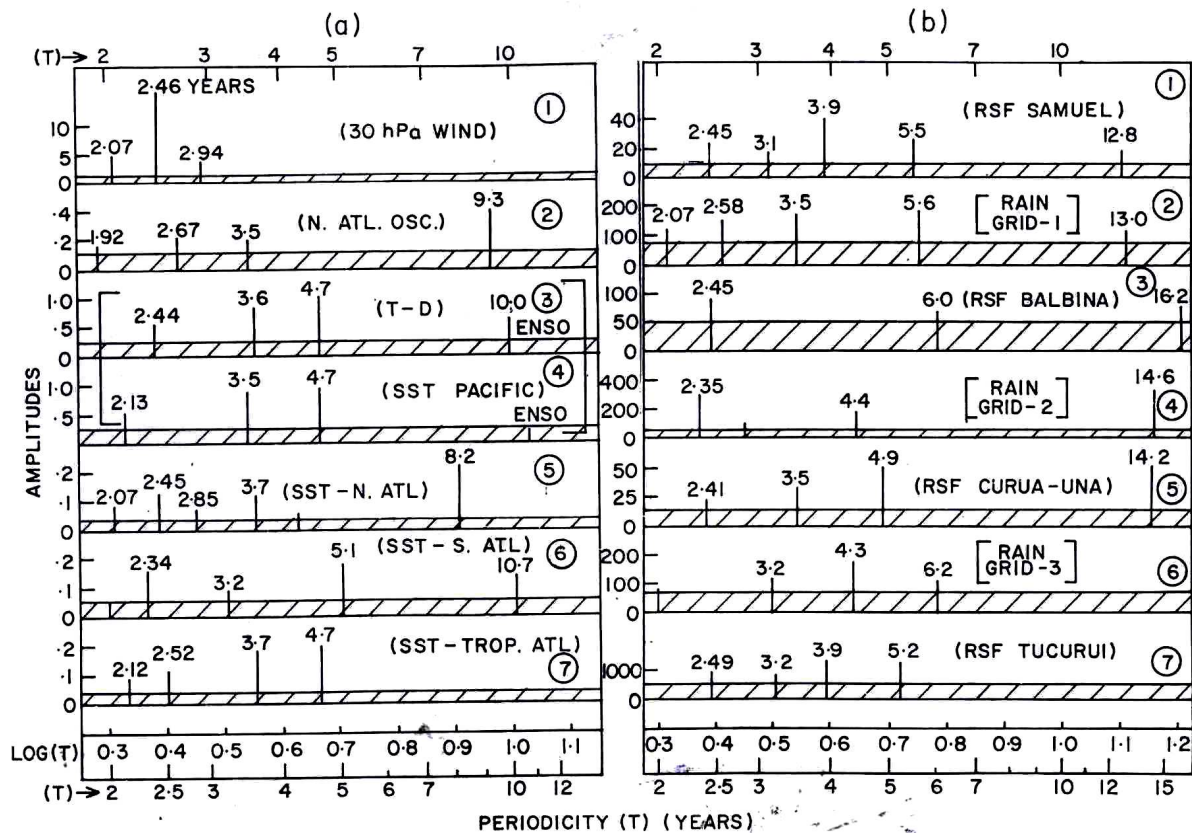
(a)

(T)→ 2 3 4 5 7 10

2·46 YEARS

10 5 0 2·07 2·94 (30 hPa WIND) ①

·4 ·2 0 1·92 2·67 3·5 (N. ATL. OSC.) 9·3 ②

1·0 ·5 0 2·44 3·6 4·7 (T-D) 10·0 ③ ENSO

1·0 ·5 2·13 3·5 4·7 (SST PACIFIC) ④ ENSO

·2 ·1 0 2·07 2·45 2·85 3·7 (SST-N. ATL) 8·2 ⑤

·2 ·1 0 2·34 3·2 (SST-S. ATL) 5·1 10·7 ⑥

·2 ·1 0 2·12 2·52 3·7 4·7 (SST-TROP. ATL) ⑦

AMPLITUDES

LOG(T) 0·3 0·4 0·5 0·6 0·7 0·8 0·9 1·0 1·1

(T)→ 2 2·5 3 4 5 6 7 10 12

(b)

2 3 4 5 7 10

40 20 0 2·45 3·1 3·9 (RSF SAMUEL) 5·5 12·8 ①

200 100 0 2·07 2·58 3·5 5·6 [RAIN GRID-1] 13·0 ②

100 50 0 2·45 6·0 (RSF BALBINA) ③ 16·2

400 200 0 2·35 4·4 [RAIN GRID-2] 14·6 ④

50 25 0 2·41 3·5 4·9 (RSF CURUA-UNA) 14·2 ⑤

200 100 0 3·2 4·3 6·2 [RAIN GRID-3] ⑥

1000 0 2·49 3·2 3·9 5·2 (RSF TUCURUI) ⑦

0·3 0·4 0·5 0·6 0·7 0·8 0·9 1·0 1·1 1·2

2 2·5 3 4 5 6 7 10 12 15

PERIODICITY (T) (YEARS)